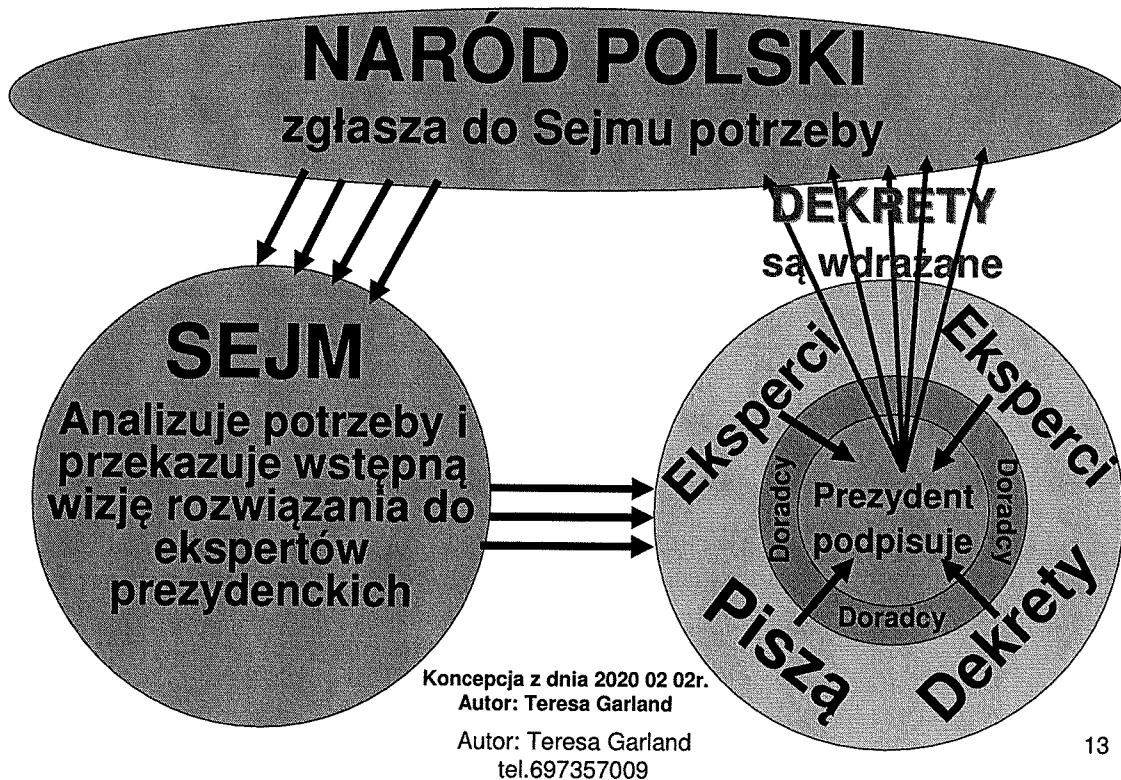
NARÓD POLSKI
zgłasza do Sejmu potrzeby

DEKRETY
są wdrażane

SEJM
Analizuje potrzeby i przekazuje wstępną wizję rozwiązania do ekspertów prezydenckich

Eksperci
Eksperci
Doradcy
Prezydent podpisuje
Doradcy
Doradcy
Piszą
Dekrety

Koncepcja z dnia 2020 02 02r.
Autor: Teresa Garland

Autor: Teresa Garland
tel.697357009

13